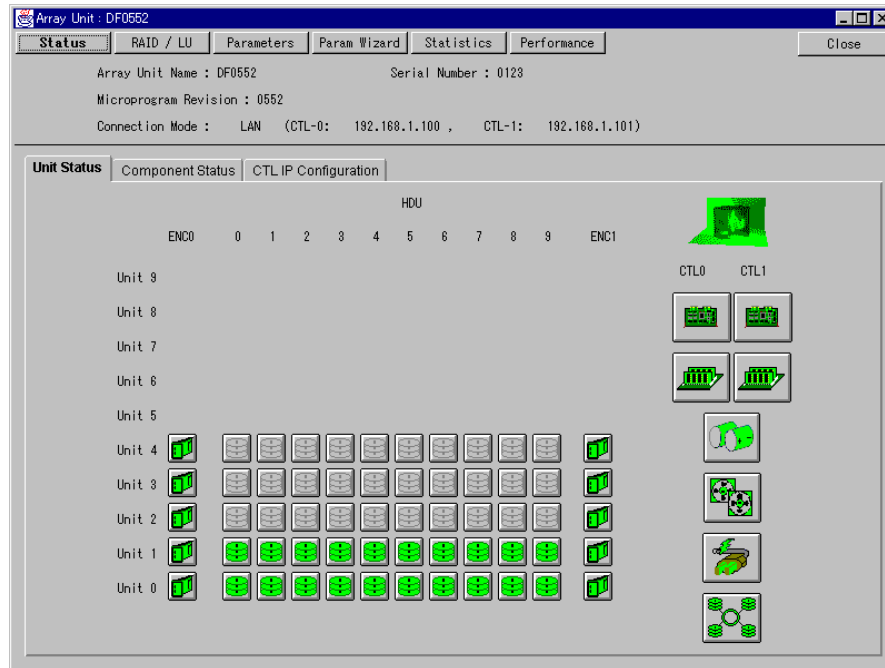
Array Unit : DF0552

Status | RAID / LU | Parameters | Param Wizard | Statistics | Performance | Close

Array Unit Name : DF0552    Serial Number : 0123

Microprogram Revision : 0552

Connection Mode : LAN (CTL-0: 192.168.1.100 , CTL-1: 192.168.1.101)

Unit Status | Component Status | CTL IP Configuration

HDU

ENC0 0 1 2 3 4 5 6 7 8 9 ENC1

CTL0 CTL1

Unit 9

Unit 8

Unit 7

Unit 6

Unit 5

Unit 4

Unit 3

Unit 2

Unit 1

Unit 0